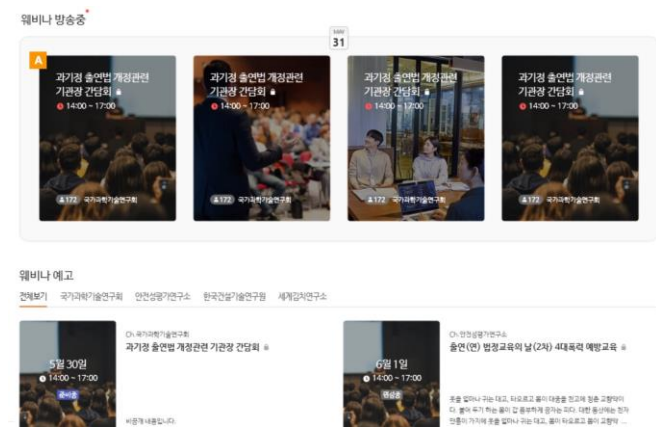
웨비나 방송중*

MAY
31

A

과기정 출연법 개정관련 기관장 간담회
14:00 ~ 17:00
172 국가과학기술연구회

과기정 출연법 개정관련 기관장 간담회
14:00 ~ 17:00
172 국가과학기술연구회

과기정 출연법 개정관련 기관장 간담회
14:00 ~ 17:00
172 국가과학기술연구회

과기정 출연법 개정관련 기관장 간담회
14:00 ~ 17:00
172 국가과학기술연구회

웨비나 예고

전체보기 국가과학기술연구회 안전성평가연구소 한국건설기술연구원 세계김치연구소

5월 30일
14:00 ~ 17:00
공지중

Ch. 국가과학기술연구회
과기정 출연법 개정관련 기관장 간담회

비공개 내용입니다.

6월 1일
14:00 ~ 17:00
진행중

Ch. 안전성평가연구소
출연(연) 법정교육의 날(2차) 4대폭력 예방교육

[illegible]